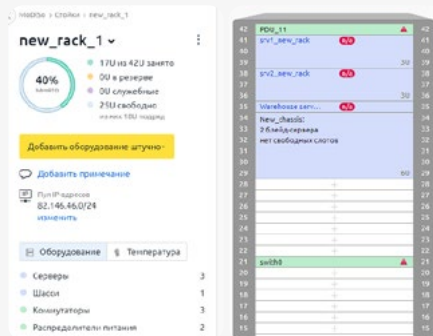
Hoblse > Стойки > new_rack_1

new_rack_1

40% занято

17U из 42U занято
0U в резерве
0U служебные
25U свободно
из них 10U подряд

Добавить оборудование штучно

Добавить примечание

Пул IP-адресов
82.146.46.0/24
изменить

Оборудование
Температура

Серверы 3
Шасси 1
Коммутаторы 3
Распределители питания 2

42 PDU_11
41 srv1_new_rack
40
39
38 srv2_new_rack
37
36
35 Warehouse serv...
34 New_chassis
33 2 блейд-сервера
32 нет свободных слотов
31
30
29
28
27
26
25
24
23
22
21 swith0
20
19
18
17
16
15
14
13
12